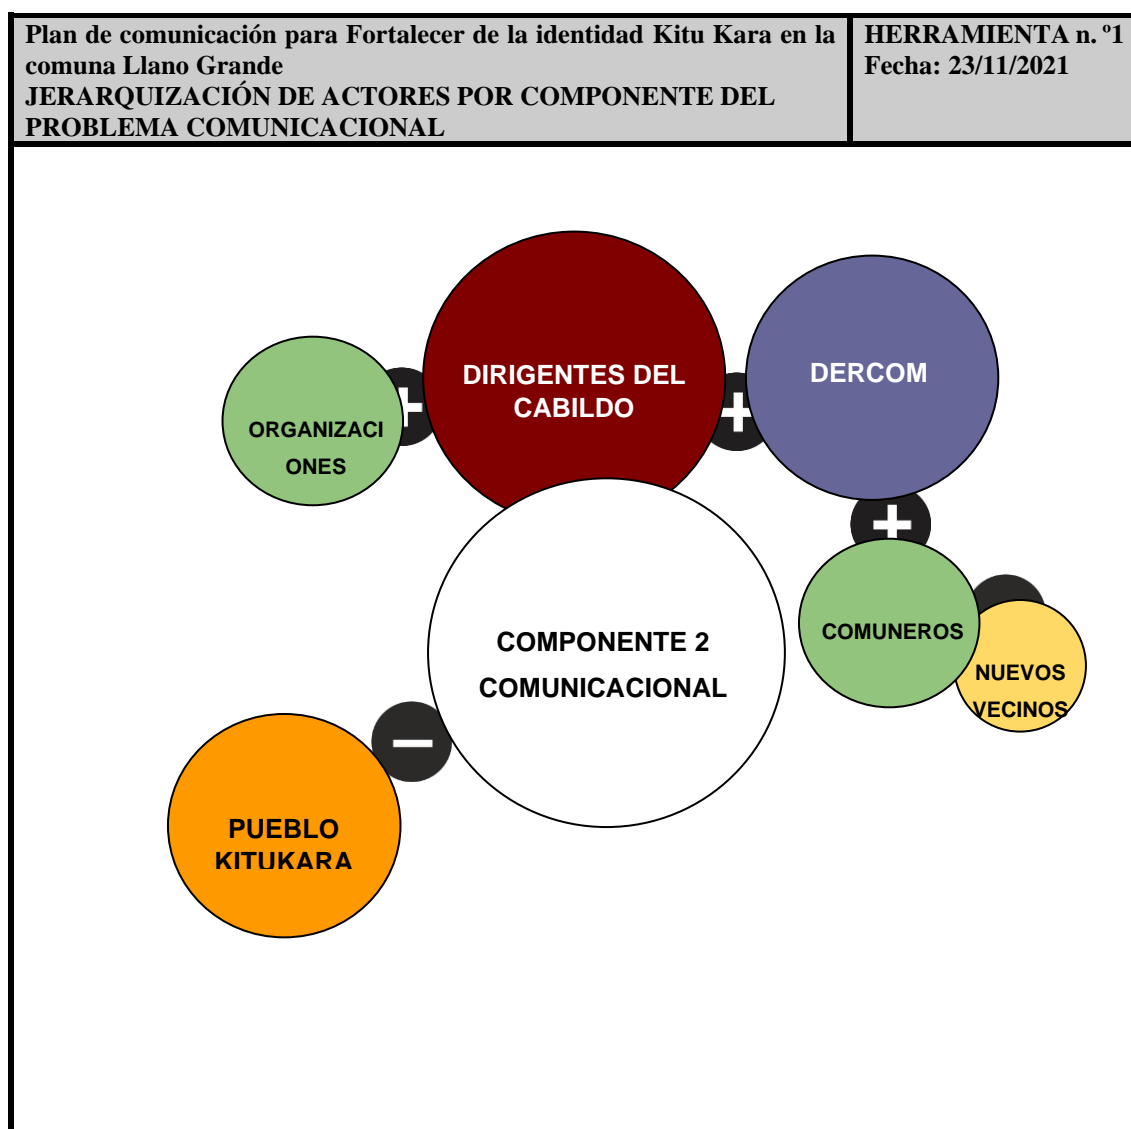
| Plan de comunicación para Fortalecer de la identidad Kitu Kara en la comuna Llano Grande JERARQUIZACIÓN DE ACTORES POR COMPONENTE DEL PROBLEMA COMUNICACIONAL | HERRAMIENTA n. º1 Fecha: 23/11/2021 |
|---|---|

DIRIGENTES DEL CABILDO

DERCOM

ORGANIZACI ONES

+

+

+

COMPONENTE 2 COMUNICACIONAL

COMUNEROS

NUEVOS VECINOS

−

PUEBLO KITUKARA